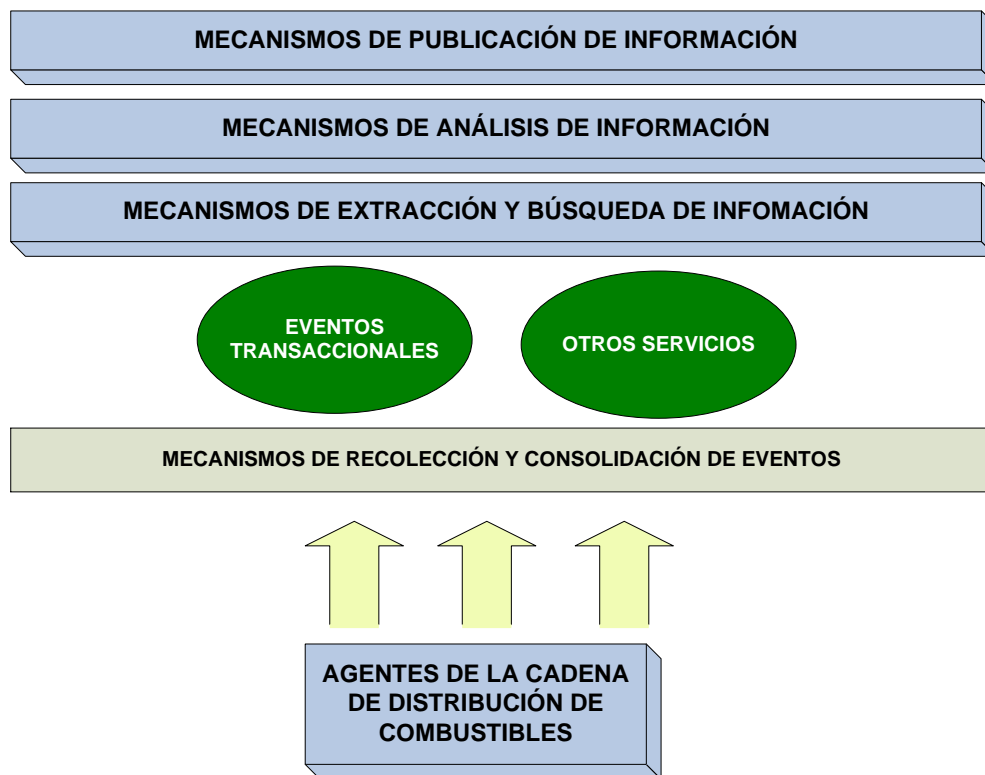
MECANISMOS DE PUBLICACIÓN DE INFORMACIÓN

MECANISMOS DE ANÁLISIS DE INFORMACIÓN

MECANISMOS DE EXTRACCIÓN Y BÚSQUEDA DE INFOMACIÓN

EVENTOS TRANSACCIONALES

OTROS SERVICIOS

MECANISMOS DE RECOLECCIÓN Y CONSOLIDACIÓN DE EVENTOS

AGENTES DE LA CADENA DE DISTRIBUCIÓN DE COMBUSTIBLES